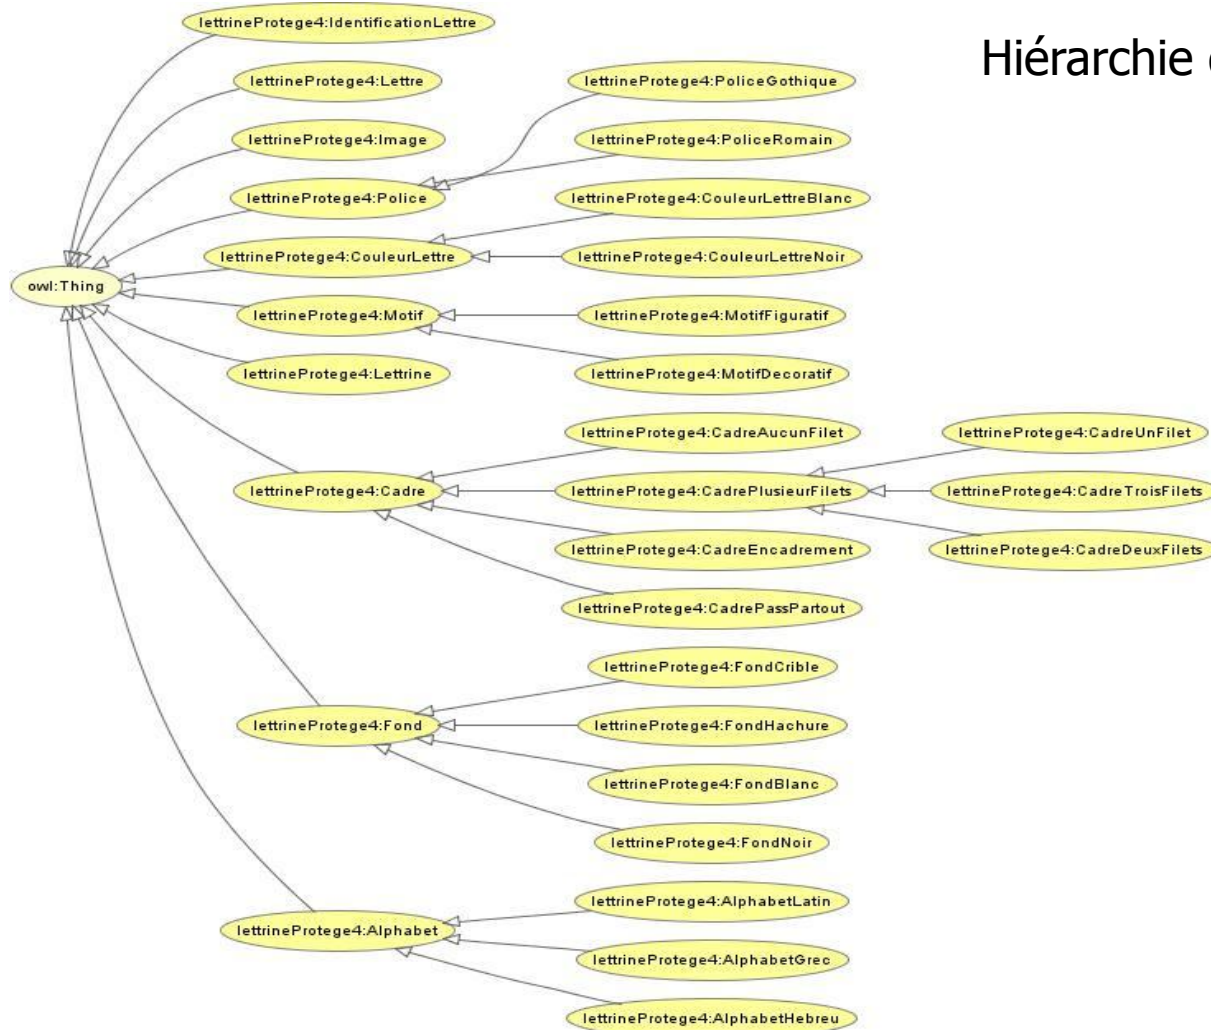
Hiérarchie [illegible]

lettrineProtege4:IdentificationLettre
lettrineProtege4:Lettre
lettrineProtege4:PoliceGothique
lettrineProtege4:Image
lettrineProtege4:PoliceRomain
lettrineProtege4:Police
lettrineProtege4:CouleurLettreBlanc
lettrineProtege4:CouleurLettre
lettrineProtege4:CouleurLettreNoir
owl:Thing
lettrineProtege4:Motif
lettrineProtege4:MotifFiguratif
lettrineProtege4:Lettrine
lettrineProtege4:MotifDecoratif
lettrineProtege4:CadreAucunFilet
lettrineProtege4:CadreUnFilet
lettrineProtege4:Cadre
lettrineProtege4:CadrePlusieurFilets
lettrineProtege4:CadreTroisFilets
lettrineProtege4:CadreEncadrement
lettrineProtege4:CadreDeuxFilets
lettrineProtege4:CadrePassPartout
lettrineProtege4:FondCrible
lettrineProtege4:Fond
lettrineProtege4:FondHachure
lettrineProtege4:FondBlanc
lettrineProtege4:FondNoir
lettrineProtege4:AlphabetLatin
lettrineProtege4:Alphabet
lettrineProtege4:AlphabetGrec
lettrineProtege4:AlphabetHebreu